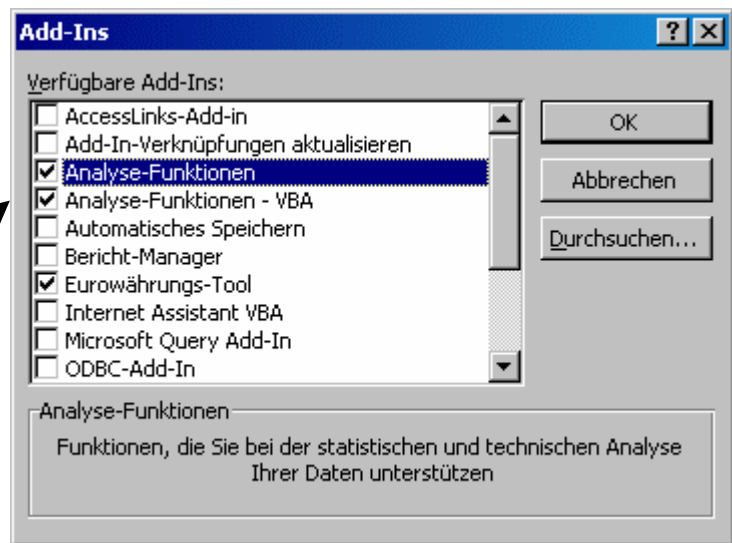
Add-Ins

?

Verfügbare Add-Ins:

AccessLinks-Add-in
Add-In-Verknüpfungen aktualisieren
Analyse-Funktionen
Analyse-Funktionen - VBA
Automatisches Speichern
Bericht-Manager
Eurowährungs-Tool
Internet Assistant VBA
Microsoft Query Add-In
ODBC-Add-In

OK

Abbrechen

Durchsuchen...

Analyse-Funktionen

Funktionen, die Sie bei der statistischen und technischen Analyse Ihrer Daten unterstützen